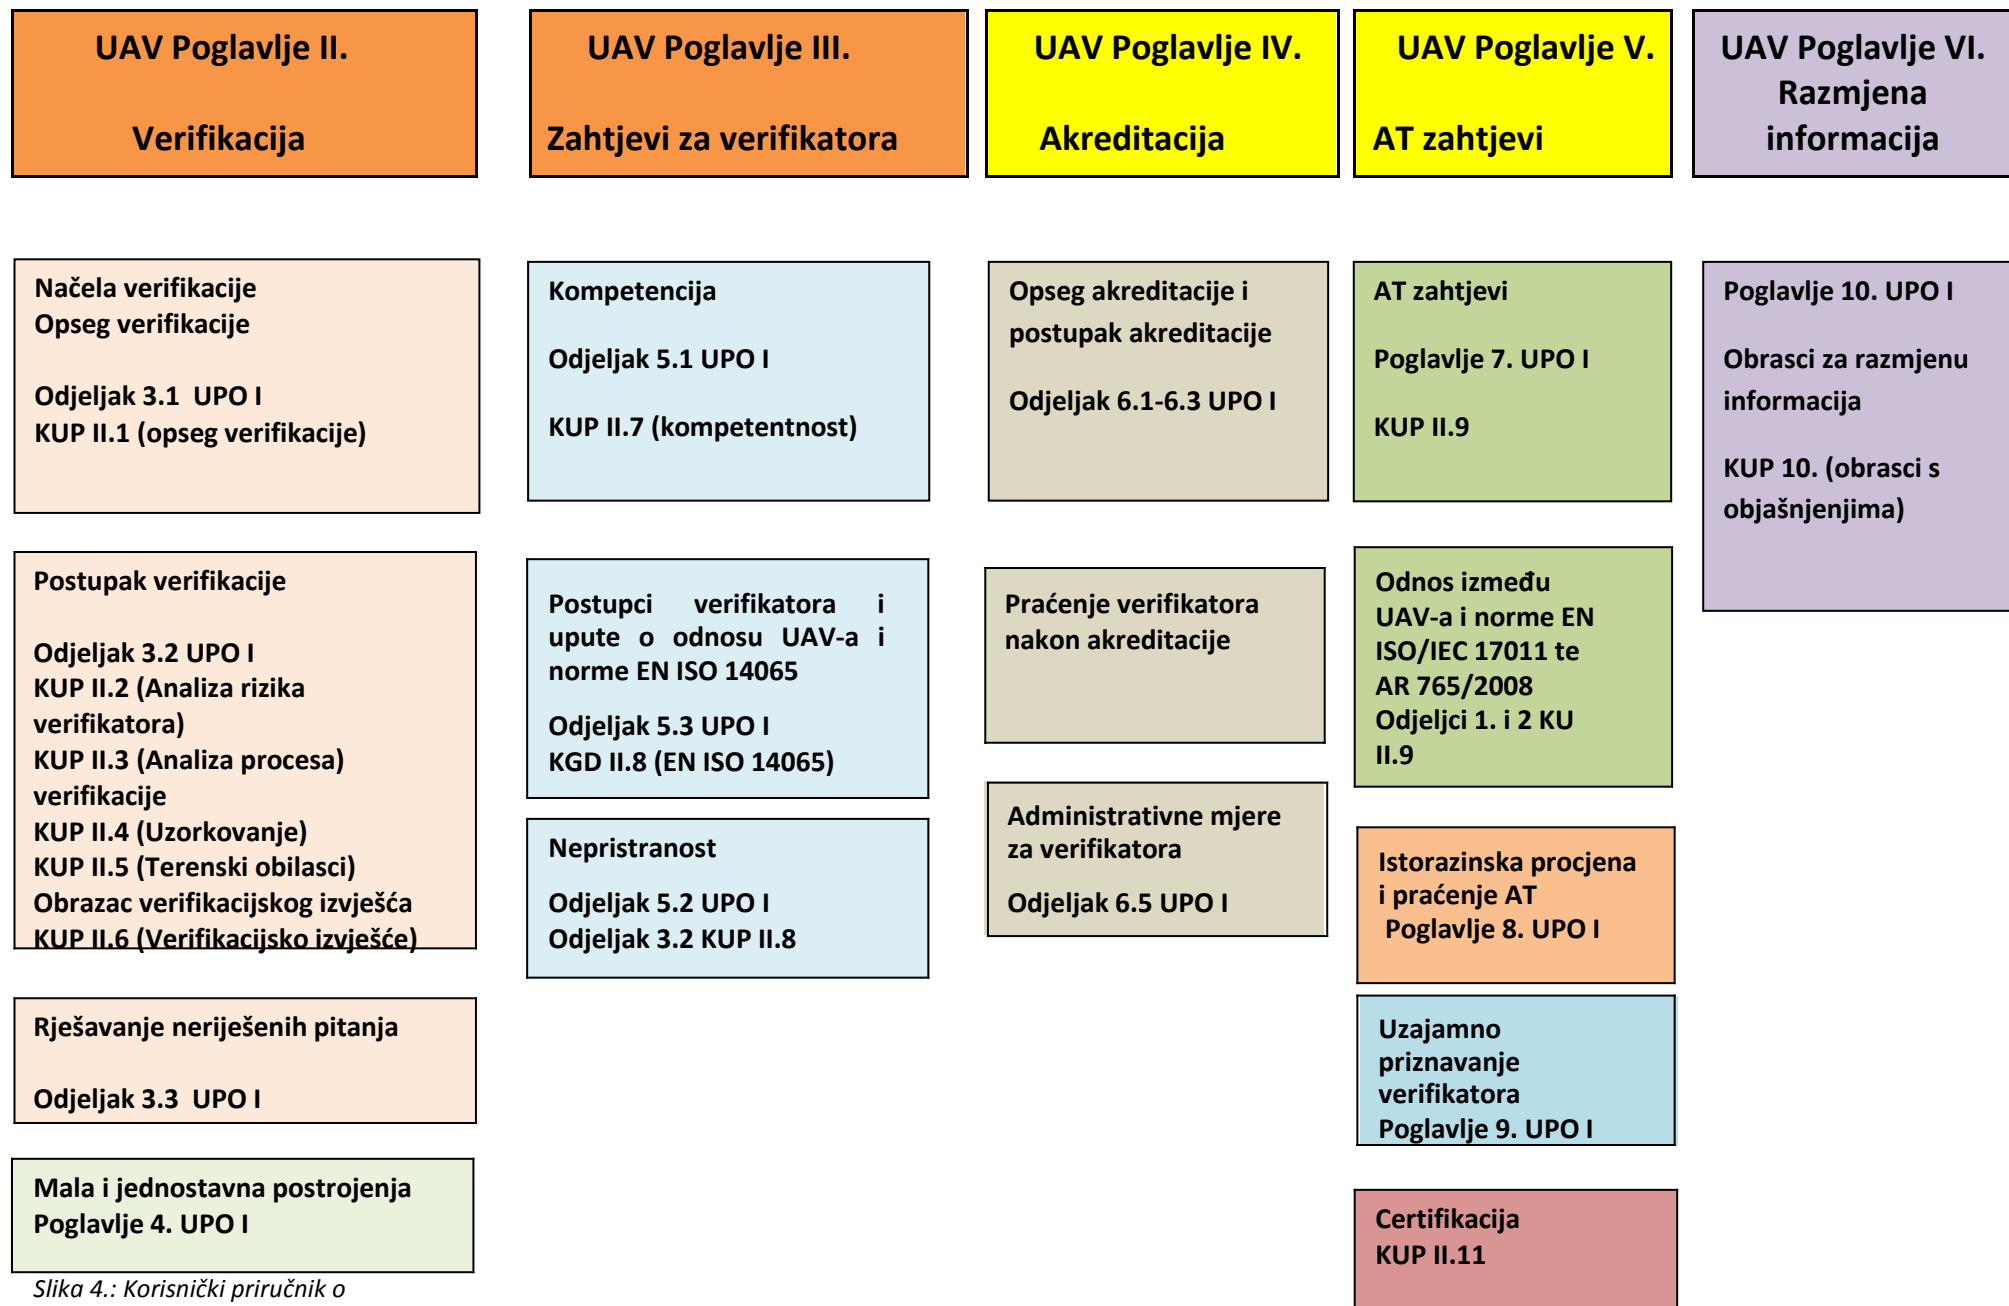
UAV Poglavlje II.

Verifikacija

UAV Poglavlje III.

Zahtjevi za verifikatora

UAV Poglavlje IV.

Akreditacija

UAV Poglavlje V.

AT zahtjevi

UAV Poglavlje VI.
Razmjena
informacija

Načela verifikacije
Opseg verifikacije

Odjeljak 3.1 UPO I
KUP II.1 (opseg verifikacije)

Postupak verifikacije

Odjeljak 3.2 UPO I
KUP II.2 (Analiza rizika verifikatora)
KUP II.3 (Analiza procesa) verifikacije
KUP II.4 (Uzorkovanje)
KUP II.5 (Terenski obilasci)
Obrazac verifikacijskog izvješća
KUP II.6 (Verifikacijsko izvješće)

Rješavanje neriješenih pitanja

Odjeljak 3.3 UPO I

Mala i jednostavna postrojenja
Poglavlje 4. UPO I

Slika 4.: Korisnički priručnik o

Kompetencija

Odjeljak 5.1 UPO I

KUP II.7 (kompetentnost)

Postupci verifikatora i upute o odnosu UAV-a i norme EN ISO 14065

Odjeljak 5.3 UPO I
KGD II.8 (EN ISO 14065)

Nepristranost

Odjeljak 5.2 UPO I
Odjeljak 3.2 KUP II.8

Opseg akreditacije i postupak akreditacije

Odjeljak 6.1-6.3 UPO I

Praćenje verifikatora nakon akreditacije

Administrativne mjere za verifikatora

Odjeljak 6.5 UPO I

AT zahtjevi

Poglavlje 7. UPO I

KUP II.9

Odnos između UAV-a i norme EN ISO/IEC 17011 te AR 765/2008
Odjeljci 1. i 2 KU II.9

Istorazinska procjena i praćenje AT
Poglavlje 8. UPO I

Uzajamno priznavanje verifikatora
Poglavlje 9. UPO I

Certifikacija
KUP II.11

Poglavlje 10. UPO I

Obrasci za razmjenu informacija

KUP 10. (obrasci s objašnjenjima)